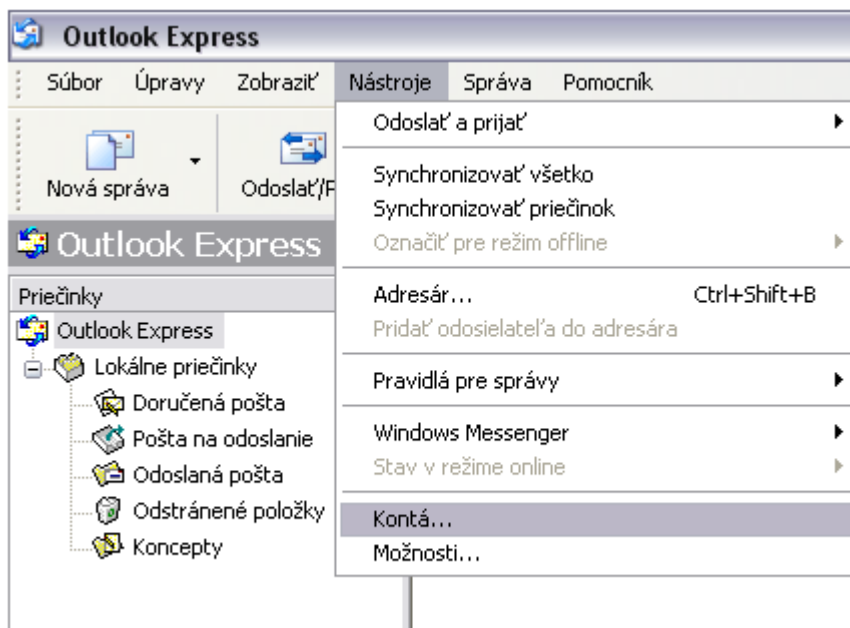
Outlook Express

Súbor Úpravy Zobraziť Nástroje Správa Pomocník

Nová správa

Odoslať/P

Outlook Express

Priečinky

Outlook Express

Lokálne priečinky

Doručená pošta

Pošta na odoslanie

Odoslaná pošta

Odstránené položky

Koncepty

Odoslať a prijať

Synchronizovať všetko

Synchronizovať priečinok

Označiť pre režim offline

Adresár... Ctrl+Shift+B

Pridať odosielateľa do adresára

Pravidlá pre správy

Windows Messenger

Stav v režime online

Kontá...

Možnosti...